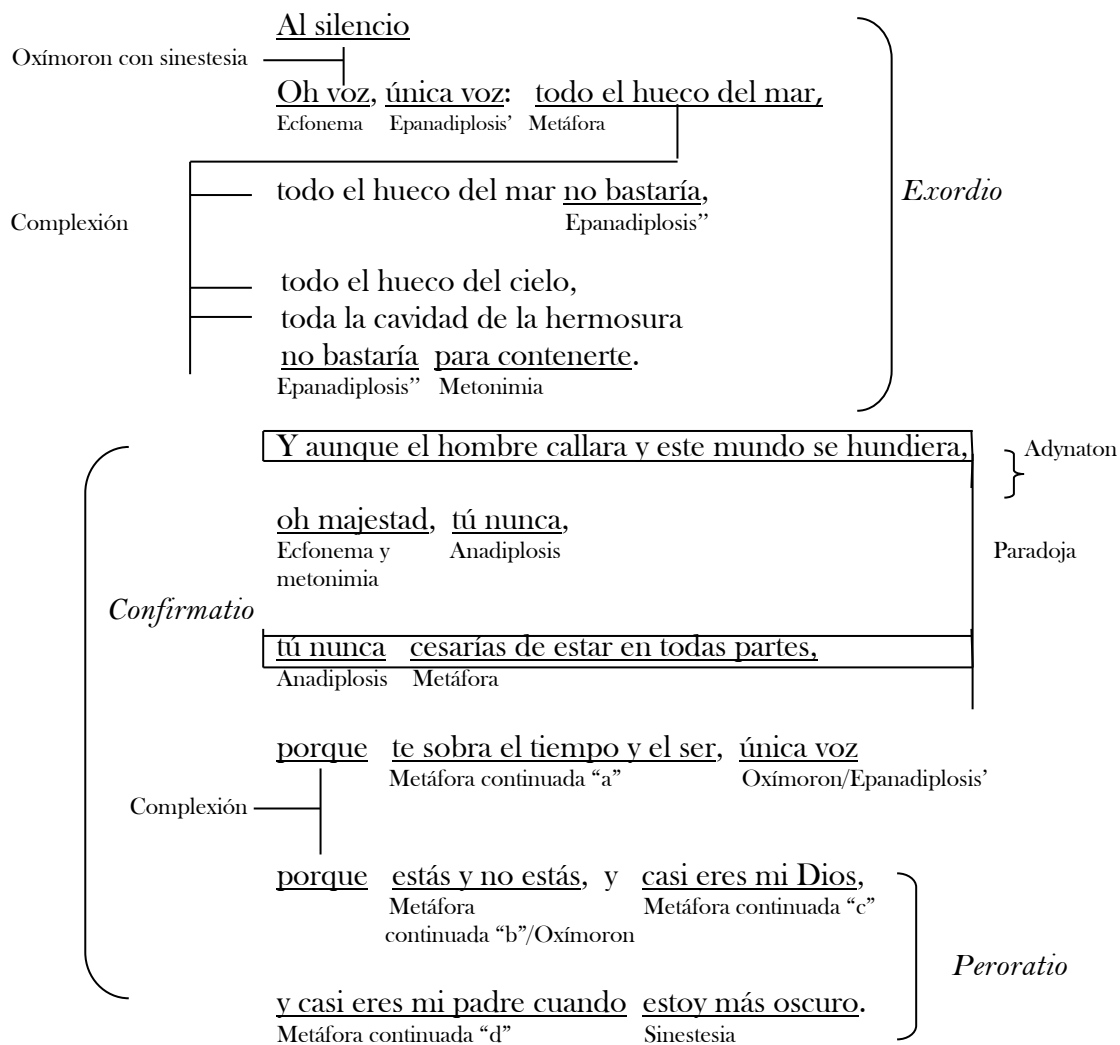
Al silencio

Oxímoron con sinestesia

Oh voz, única voz: todo el hueco del mar,
Ecfonema Epanadiplosis' Metáfora

Exordio

Complexión

todo el hueco del mar no bastaría,
Epanadiplosis''

todo el hueco del cielo,
toda la cavidad de la hermosura
no bastaría para contenerte.
Epanadiplosis'' Metonimia

Y aunque el hombre callara y este mundo se hundiera,

Adynaton

oh majestad, tú nunca,
Ecfonema y metonimia Anadiplosis

Paradoja

Confirmatio

tú nunca cesarías de estar en todas partes,
Anadiplosis Metáfora

porque te sobra el tiempo y el ser, única voz
Metáfora continuada "a" Oxímoron/Epanadiplosis'

Complexión

porque estás y no estás, y casi eres mi Dios,
Metáfora continuada "b"/Oxímoron Metáfora continuada "c"

Peroratio

y casi eres mi padre cuando estoy más oscuro.
Metáfora continuada "d" Sinestesia